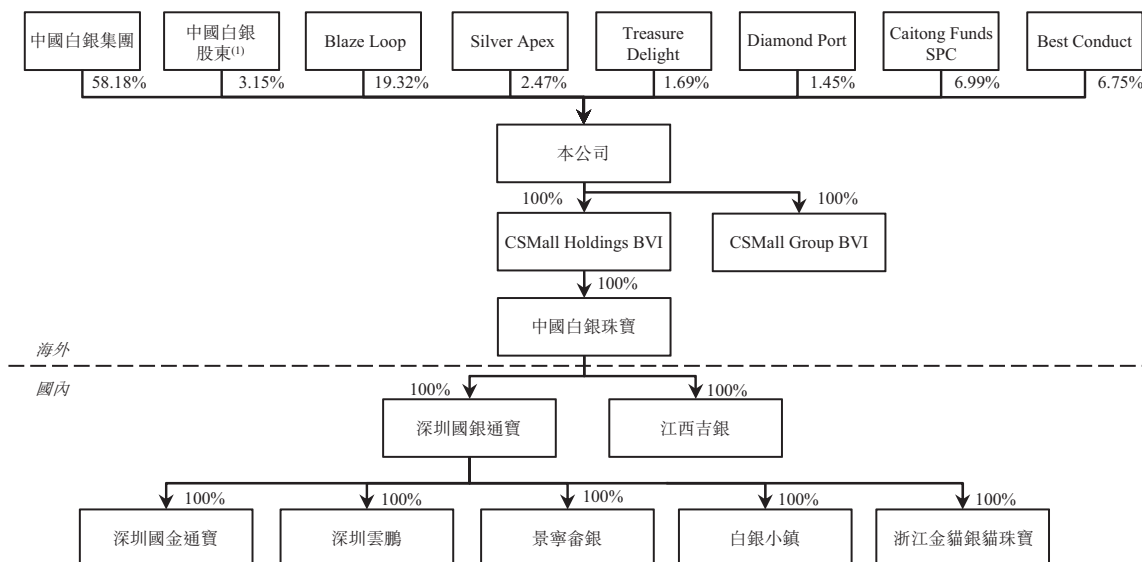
中國白銀集團
58.18%
中國白銀股東$^{(1)}$
3.15%
Blaze Loop
19.32%
Silver Apex
2.47%
Treasure Delight
1.69%
Diamond Port
1.45%
Caitong Funds SPC
6.99%
Best Conduct
6.75%

本公司
100%
CSMall Holdings BVI
100%
CSMall Group BVI
100%
中國白銀珠寶

海外
國內

100%
深圳國銀通寶
100%
江西吉銀

100%
深圳國金通寶
100%
深圳雲鵬
100%
景寧畲銀
100%
白銀小鎮
100%
浙江金貓銀貓珠寶